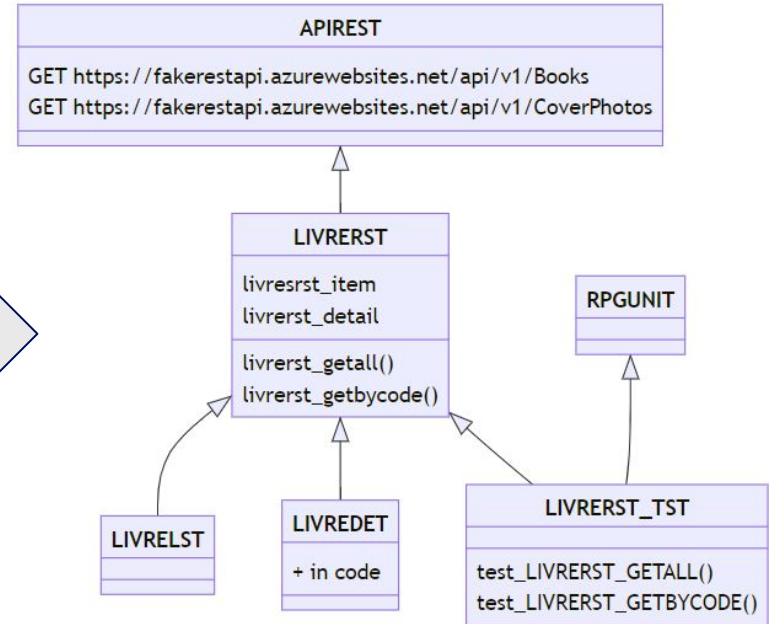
APIREST

GET https://fakerestapi.azurewebsites.net/api/v1/Books
GET https://fakerestapi.azurewebsites.net/api/v1/CoverPhotos

LIVRERST

livresrst_item
livrerst_detail

livrerst_getall()
livrerst_getbycode()

RPGUNIT

LIVRELST

LIVREDET

+ in code

LIVRERST_TST

test_LIVRERST_GETALL()
test_LIVRERST_GETBYCODE()